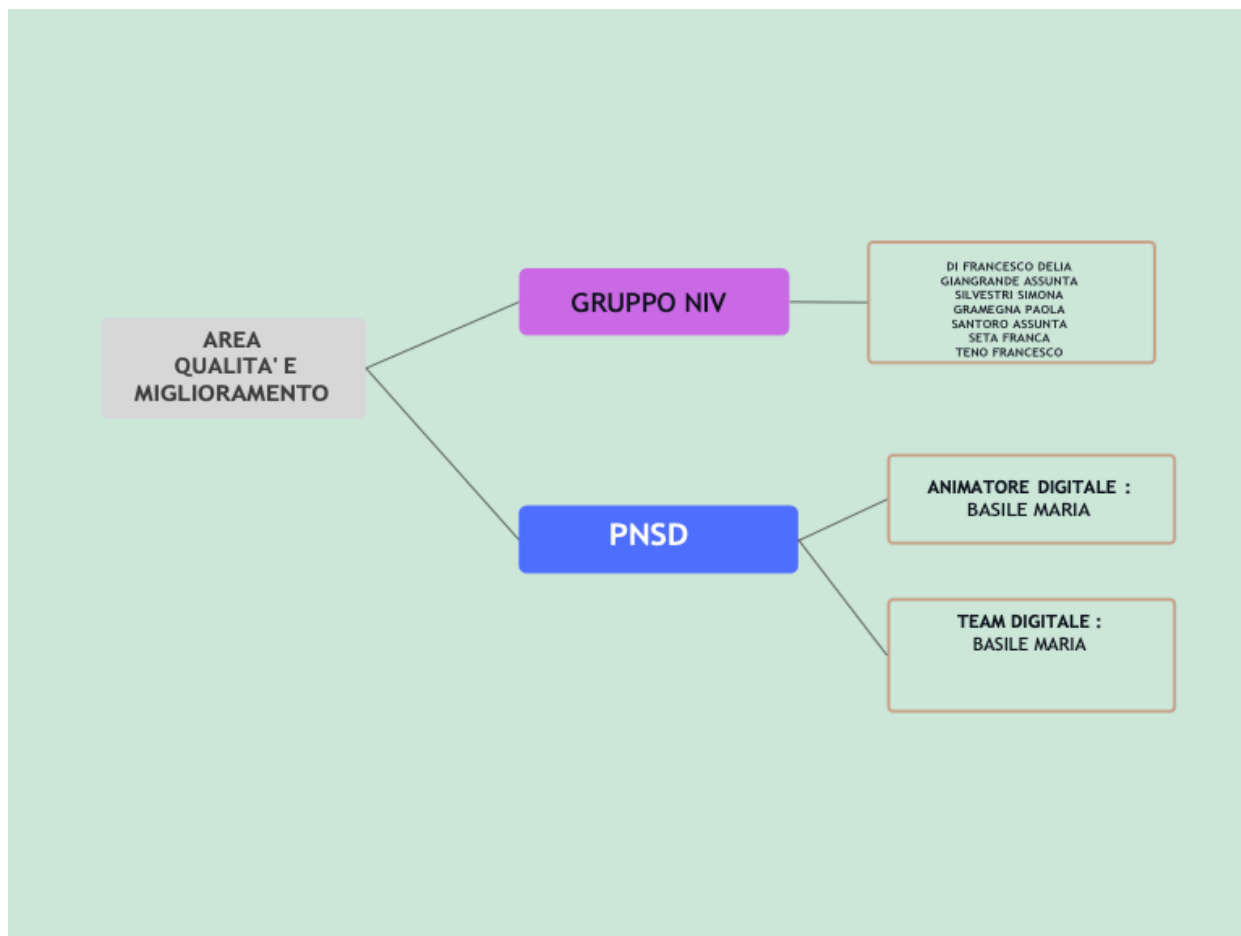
AREA
QUALITA' E
MIGLIORAMENTO

GRUPPO NIV

DI FRANCESCO DELIA
GIANGRANDE ASSUNTA
SILVESTRI SIMONA
GRAMEGNA PAOLA
SANTORO ASSUNTA
SETA FRANCA
TENO FRANCESCO

PNSD

ANIMATORE DIGITALE :
BASILE MARIA

TEAM DIGITALE :
BASILE MARIA